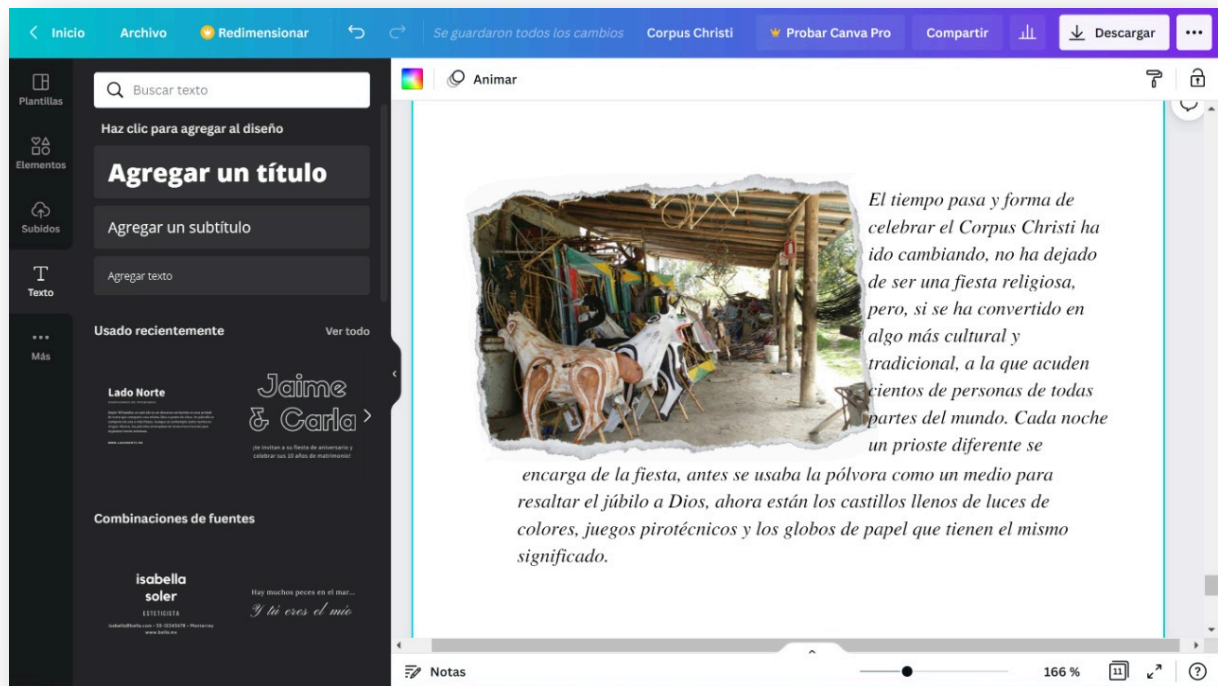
< Inicio Archivo Redimensionar Se guardaron todos los cambios Corpus Christi Probar Canva Pro Compartir Descargar •••

Plantillas
Elementos
Subidos
Texto
Más

Buscar texto

Haz clic para agregar al diseño

Agregar un título

Agregar un subtítulo

Agregar texto

Usado recientemente Ver todo

Lado Norte

Jaime & Carla

¡Te invitan a su fiesta de aniversario y celebrar sus 10 años de matrimonio!

Combinaciones de fuentes

isabella soler
ESTETICISTA

Hay muchos peces en el mar...
Y tú eres el mío

Animar

El tiempo pasa y forma de celebrar el Corpus Christi ha ido cambiando, no ha dejado de ser una fiesta religiosa, pero, si se ha convertido en algo más cultural y tradicional, a la que acuden cientos de personas de todas partes del mundo. Cada noche un prioste diferente se encarga de la fiesta, antes se usaba la pólvora como un medio para resaltar el júbilo a Dios, ahora están los castillos llenos de luces de colores, juegos pirotécnicos y los globos de papel que tienen el mismo significado.

Notas 166 % 11 ?